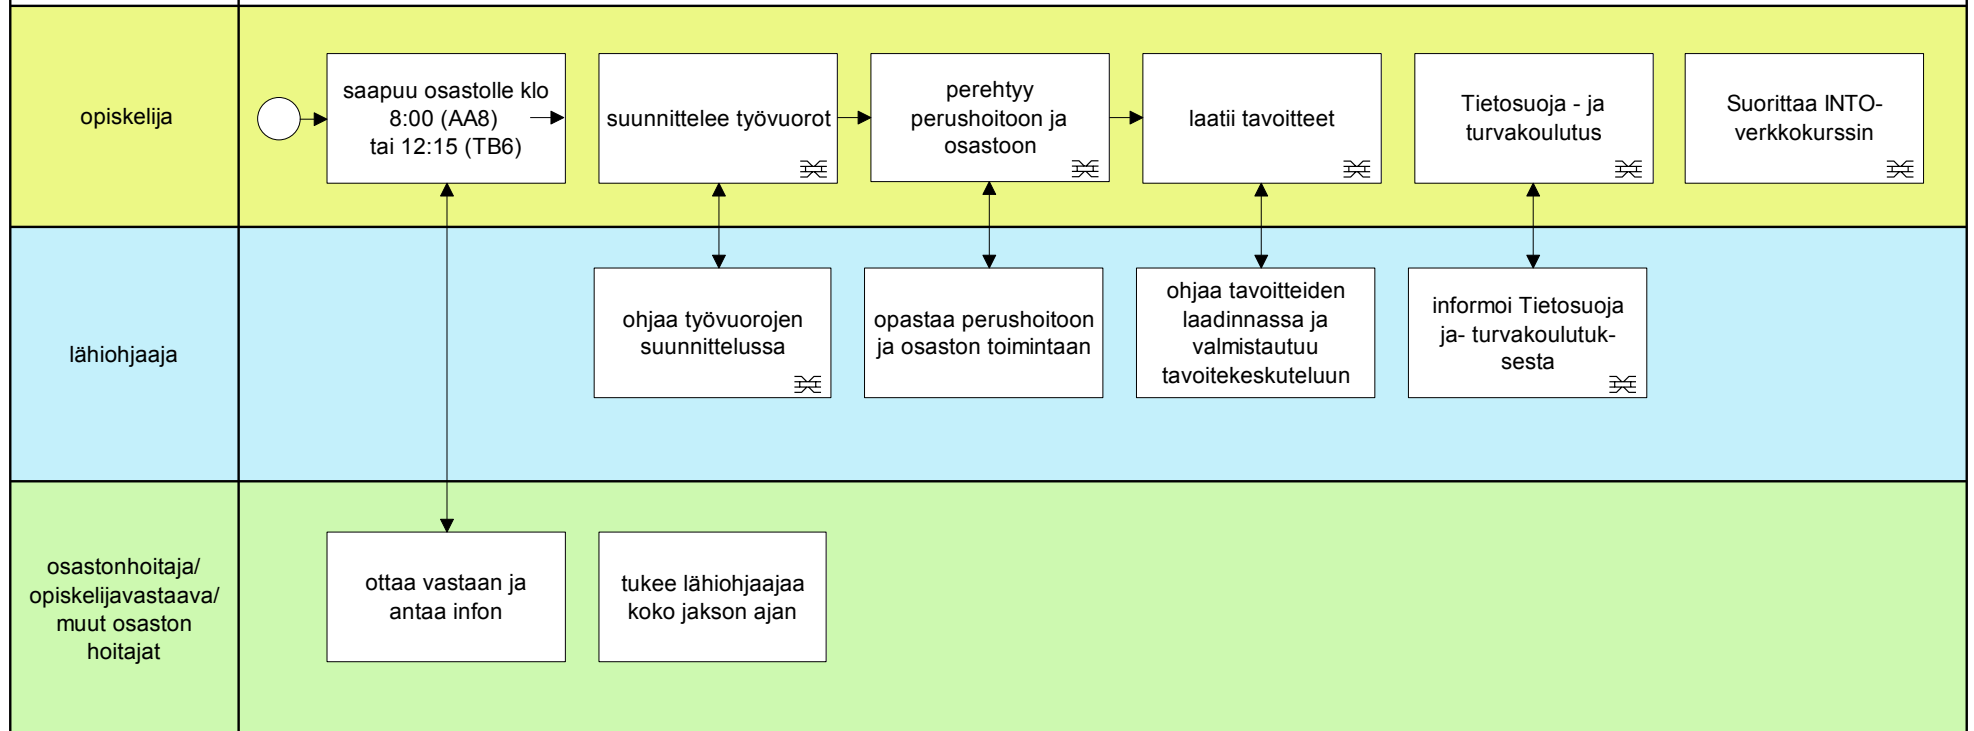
opiskelija

saapuu osastolle klo 8:00 (AA8) tai 12:15 (TB6)

suunnittelee työvuorot

perehtyy perushoitoon ja osastoon

laatii tavoitteet

Tietosuoja - ja turvakoulutus

Suorittaa INTO-verkkokurssin

lähiohjaaja

ohjaa työvuorojen suunnittelussa

opastaa perushoitoon ja osaston toimintaan

ohjaa tavoitteiden laadinnassa ja valmistautuu tavoitekeskuteluun

informoi Tietosuoja ja- turvakoulutuksesta

osastonhoitaja/ opiskelijavastaava/ muut osaston hoitajat

ottaa vastaan ja antaa infon

tukee lähiohjaajaa koko jakson ajan